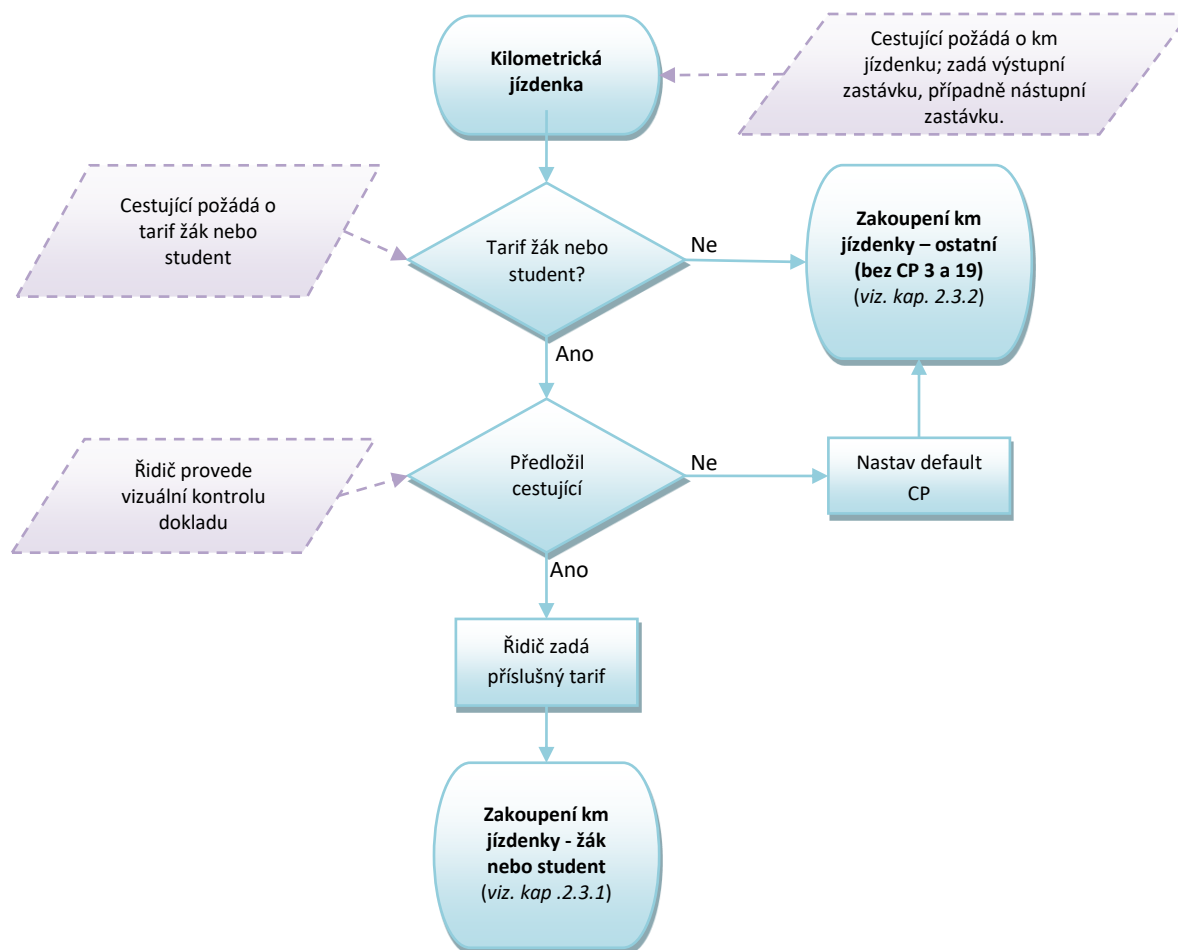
Kilometrická jízdenka

Cestující požádá o km jízdenku; zadá výstupní zastávku, případně nástupní zastávku.

Cestující požádá o tarif žák nebo student

Tarif žák nebo student?

Ne

Zakoupení km jízdenky – ostatní (bez CP 3 a 19) (viz. kap. 2.3.2)

Ano

Řidič provede vizuální kontrolu dokladu

Předložil cestující

Ne

Nastav default CP

Ano

Řidič zadá příslušný tarif

Zakoupení km jízdenky - žák nebo student (viz. kap .2.3.1)